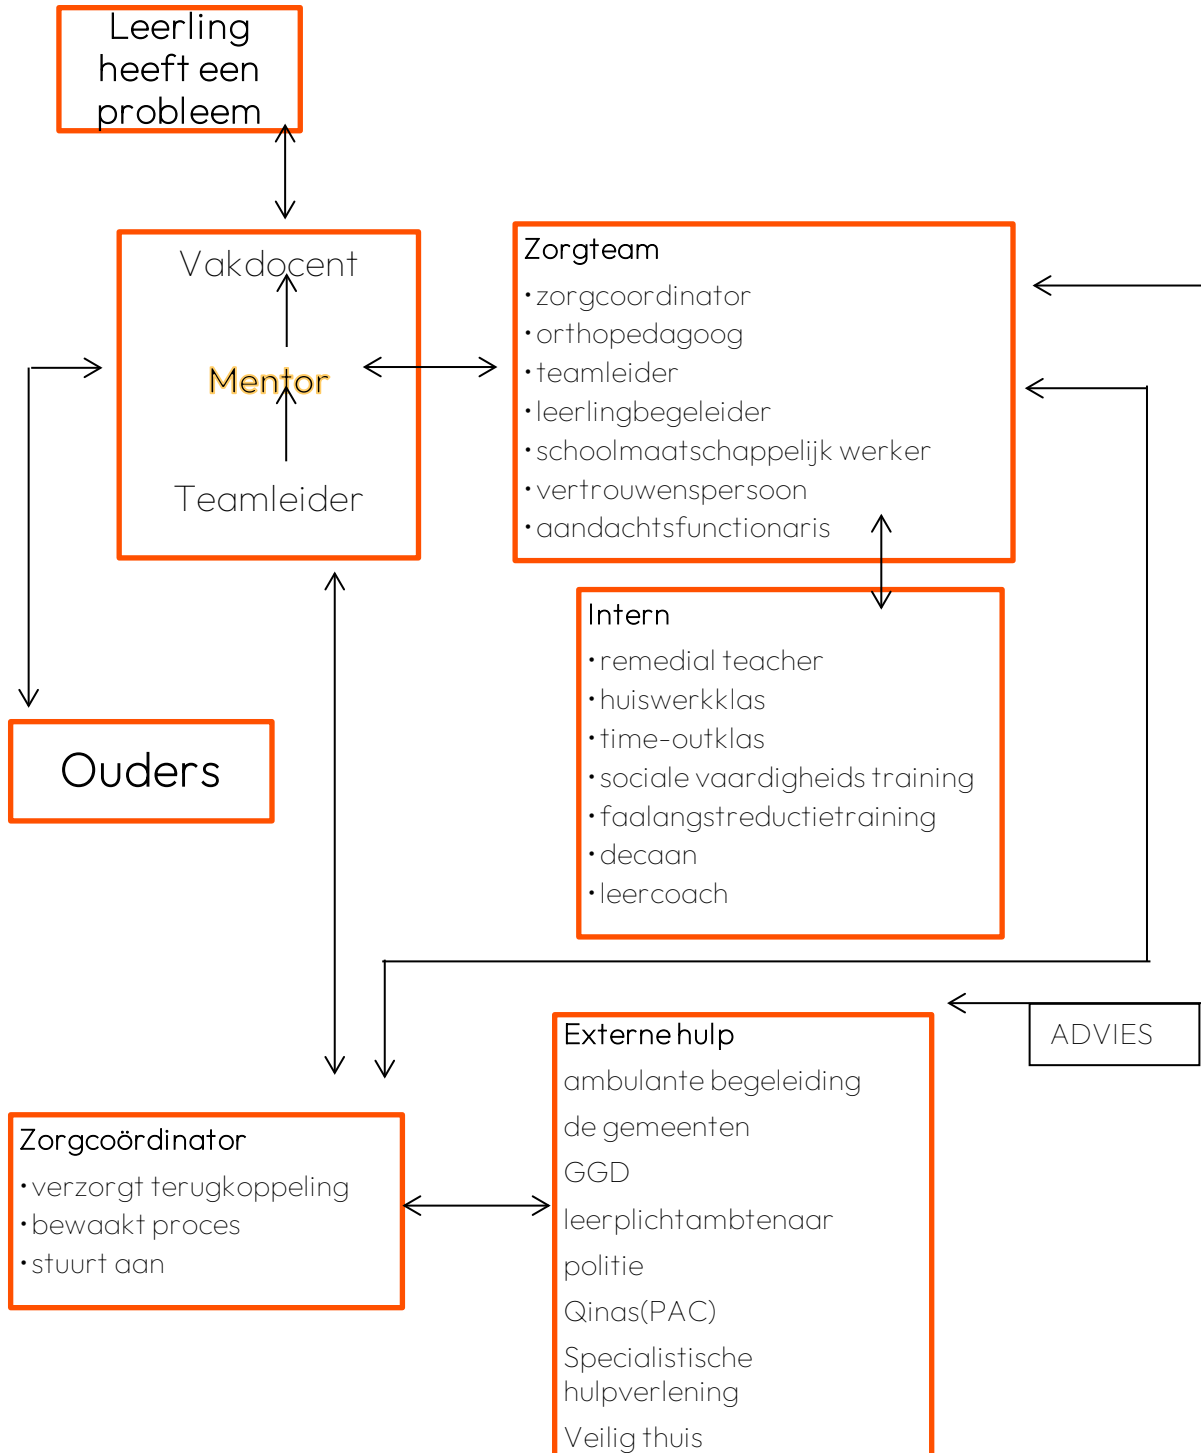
Leerling heeft een probleem

Vakdocent

Mentor

Teamleider

Zorgteam
• zorgcoordinator
• orthopedagoog
• teamleider
• leerlingbegeleider
• schoolmaatschappelijk werker
• vertrouwenspersoon
• aandachtsfunctionaris

Intern
• remedial teacher
• huiswerkklas
• time-outklas
• sociale vaardigheids training
• faalangstreductietraining
• decaan
• leercoach

Ouders

ADVIES

Externe hulp
ambulante begeleiding
de gemeenten
GGD
leerplichtambtenaar
politie
Qinas(PAC)
Specialistische hulpverlening
Veilig thuis

Zorgcoördinator
• verzorgt terugkoppeling
• bewaakt proces
• stuurt aan